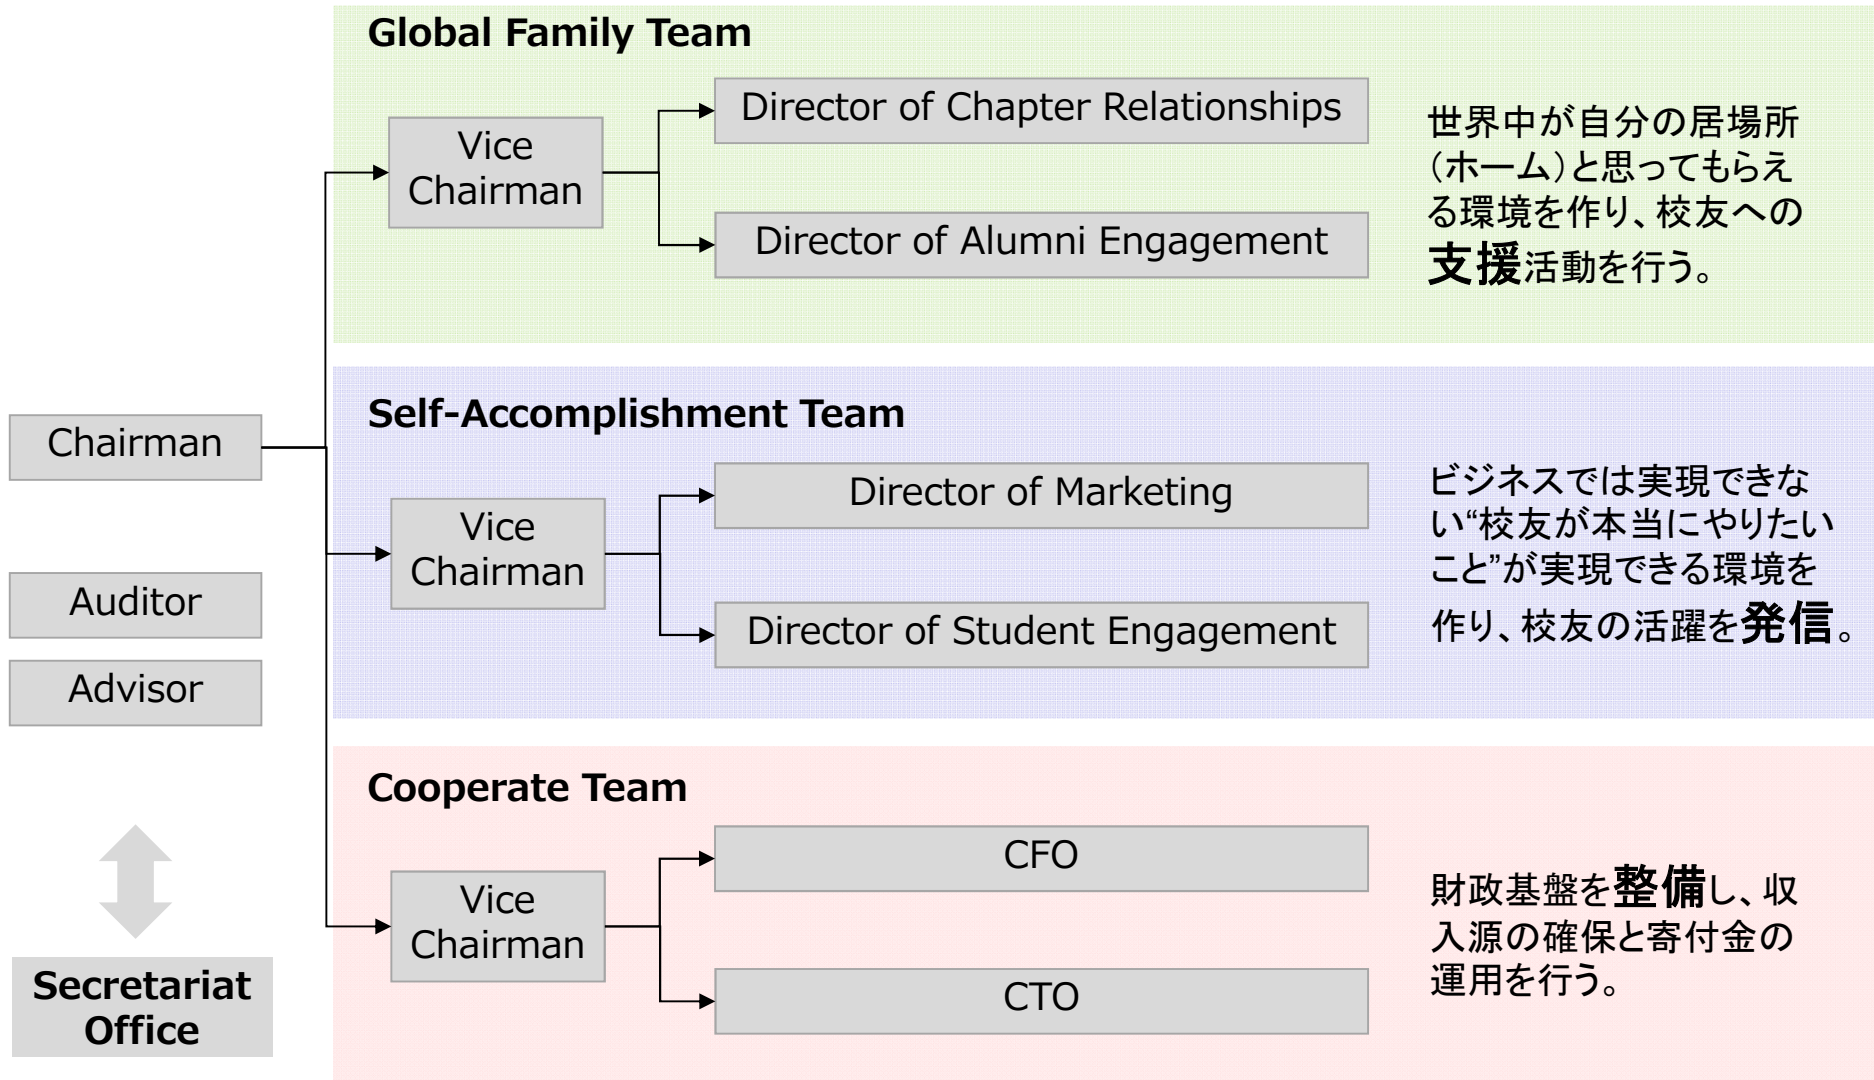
Chairman

Auditor

Advisor

Secretariat Office

Global Family Team

Vice Chairman

Director of Chapter Relationships

Director of Alumni Engagement

世界中が自分の居場所(ホーム)と思ってもらえる環境を作り、校友への支援活動を行う。

Self-Accomplishment Team

Vice Chairman

Director of Marketing

Director of Student Engagement

ビジネスでは実現できない“校友が本当にやりたいこと”が実現できる環境を作り、校友の活躍を発信。

Cooperate Team

Vice Chairman

CFO

CTO

財政基盤を整備し、収入源の確保と寄付金の運用を行う。